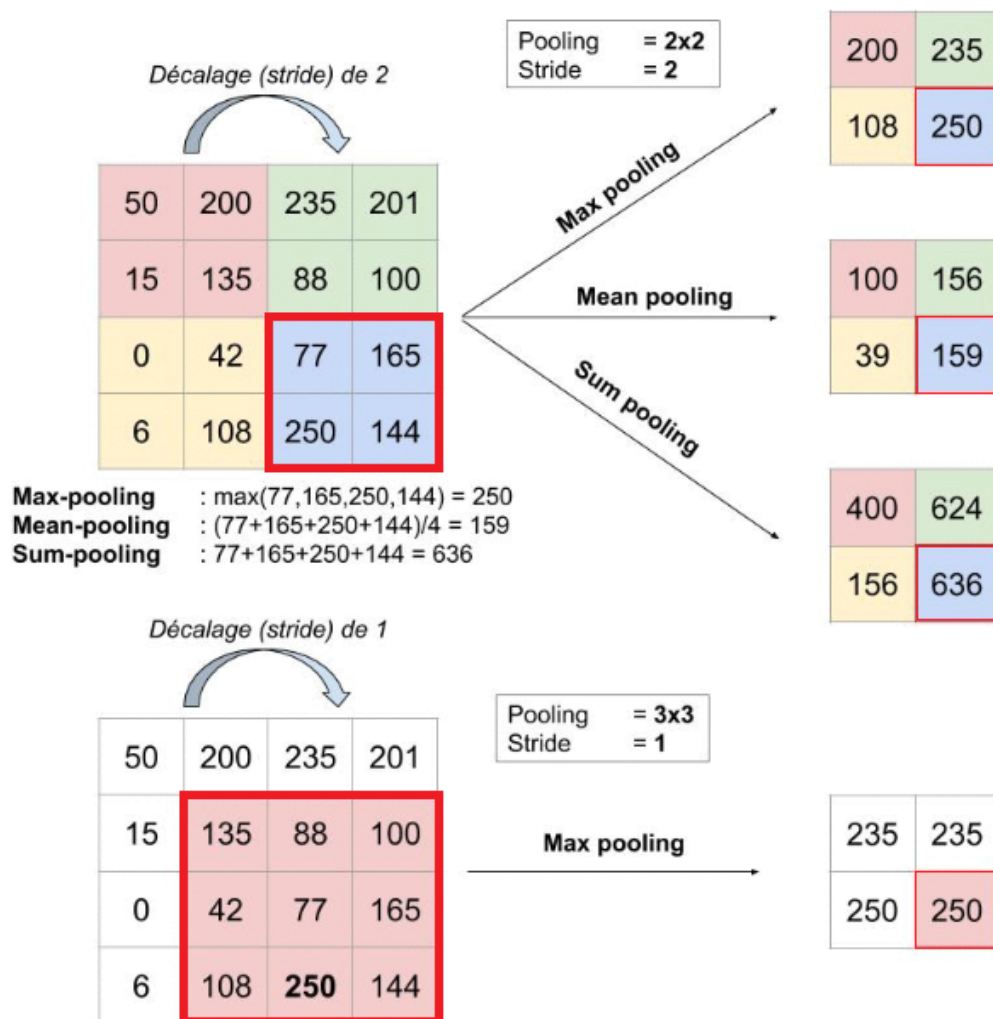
Décalage (stride) de 2

| 50 | 200 | 235 | 201 |
|---|---|---|---|
| 15 | 135 | 88 | 100 |
| 0 | 42 | 77 | 165 |
| 6 | 108 | 250 | 144 |

Max-pooling : max(77,165,250,144) = 250
Mean-pooling : (77+165+250+144)/4 = 159
Sum-pooling : 77+165+250+144 = 636

Pooling = 2x2
Stride = 2

Max pooling

Mean pooling

Sum pooling

| 200 | 235 |
|---|---|
| 108 | 250 |

| 100 | 156 |
|---|---|
| 39 | 159 |

| 400 | 624 |
|---|---|
| 156 | 636 |

Décalage (stride) de 1

| 50 | 200 | 235 | 201 |
|---|---|---|---|
| 15 | 135 | 88 | 100 |
| 0 | 42 | 77 | 165 |
| 6 | 108 | 250 | 144 |

Pooling = 3x3
Stride = 1

Max pooling

| 235 | 235 |
|---|---|
| 250 | 250 |